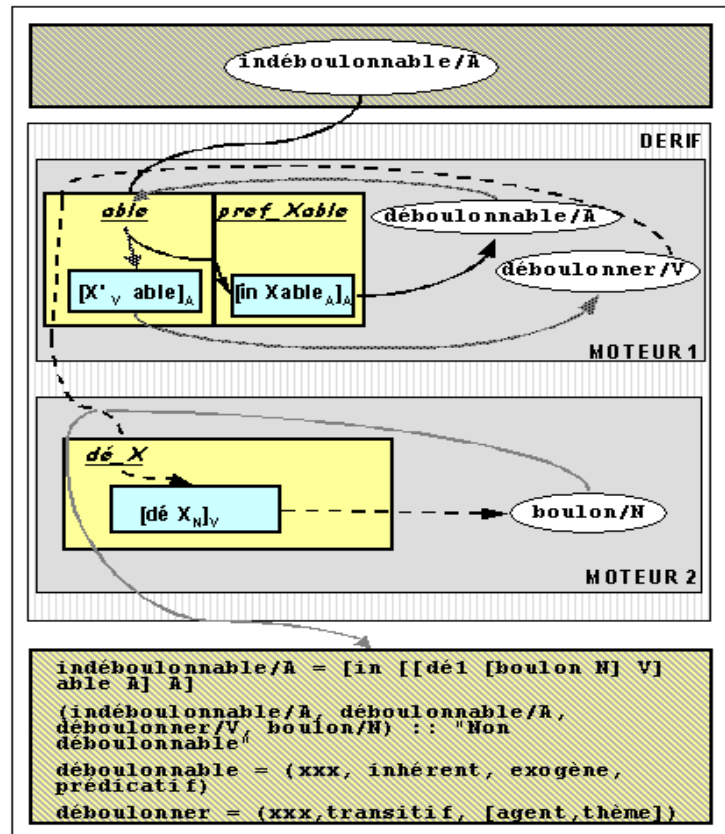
indéboulonnable/A

DERIF

able

pref_Xable

déboulonnable/A

déboulonner/V

$[X'_V \text{ able}]_A$

$[\text{in Xable}_A]_A$

MOTEUR 1

dé_X

$[\text{dé } X_N]_V$

boulon/N

MOTEUR 2

indéboulonnable/A = [in [[dé1 [boulon N] V] able A] A]

(indéboulonnable/A, déboulonnable/A, déboulonner/V, boulon/N) :: "Non déboulonnable"

déboulonnable = (xxx, inhérent, exogène, prédicatif)

déboulonner = (xxx,transitif, [agent,thème])